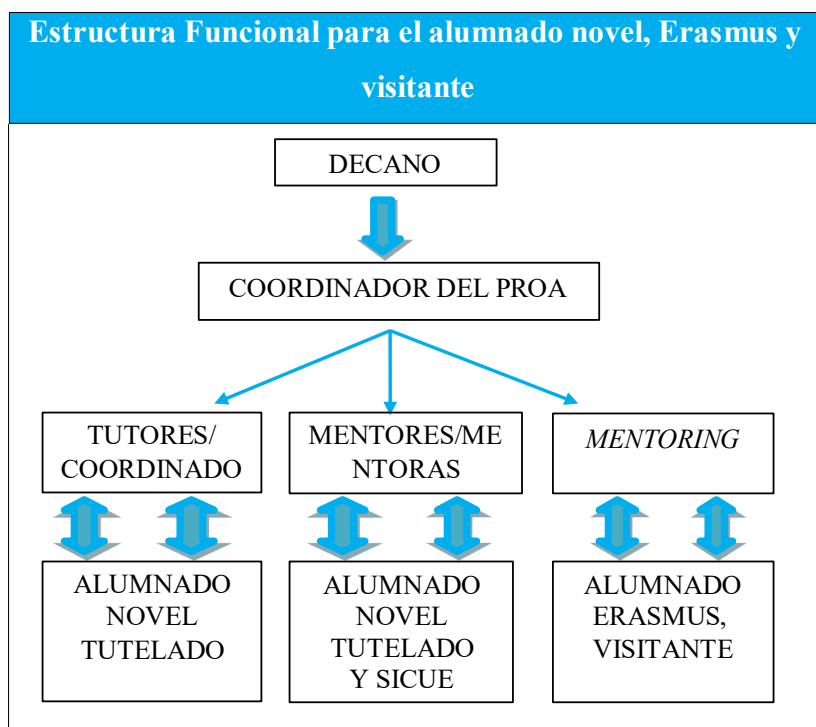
Estructura Funcional para el alumnado novel, Erasmus y visitante

DECANO

COORDINADOR DEL PROA

TUTORES/ COORDINADO

MENTORES/ME NTORAS

*MENTORING*

ALUMNADO NOVEL TUTELADO

ALUMNADO NOVEL TUTELADO Y SICUE

ALUMNADO ERASMUS, VISITANTE